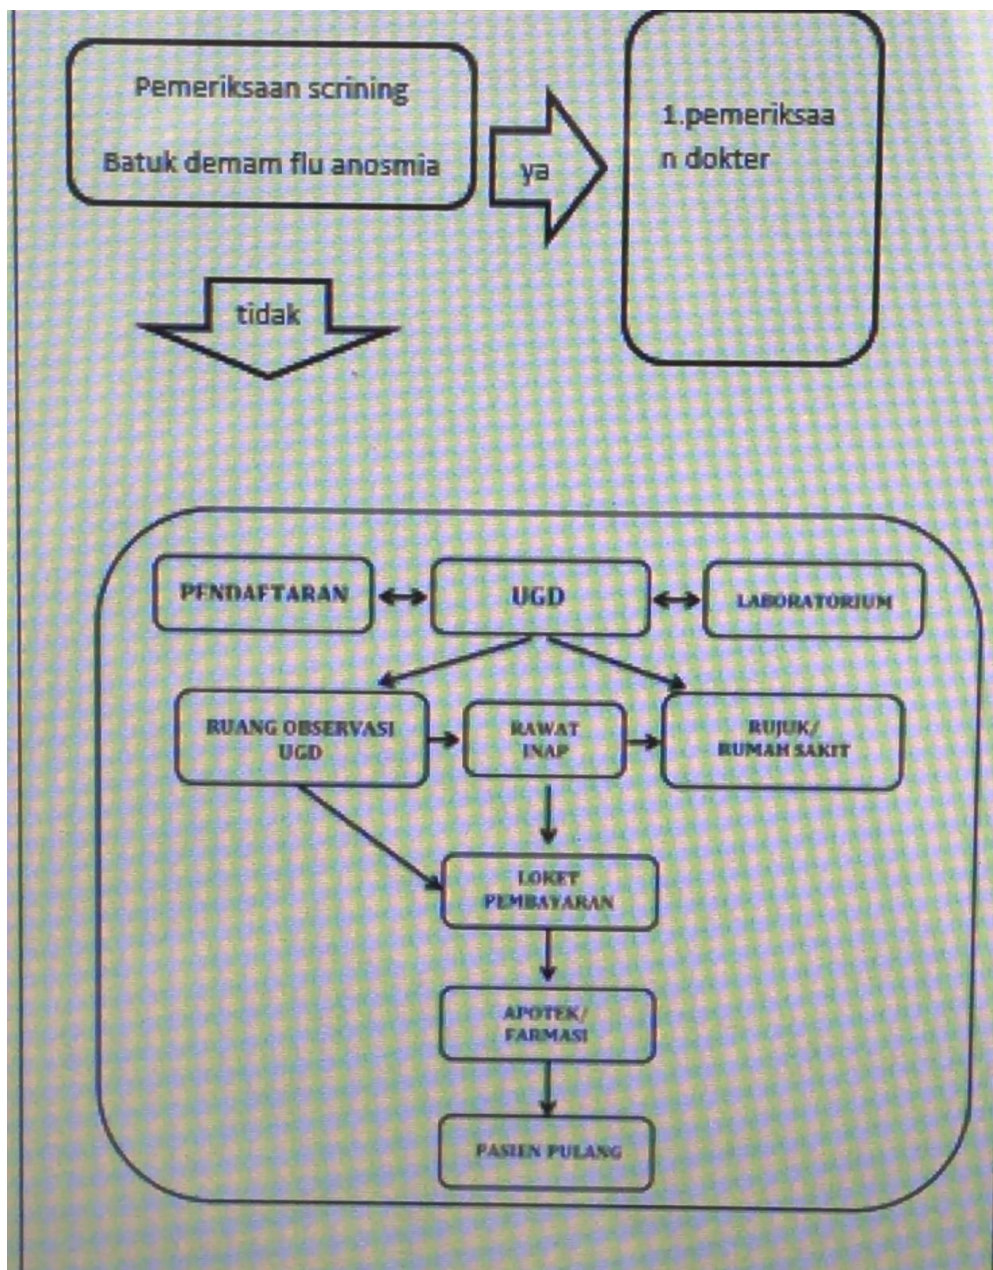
Pemeriksaan scrining

Batuk demam flu anosmia

ya

1.pemeriksaan dokter

tidak

PENDAFTARAN

UGD

LABORATORIUM

RUANG OBSERVASI UGD

RAWAT INAP

RUJUK/ RUMAH SAKIT

LOKET PEMBAYARAN

APOTEK/ FARMASI

PASIEN PULANG